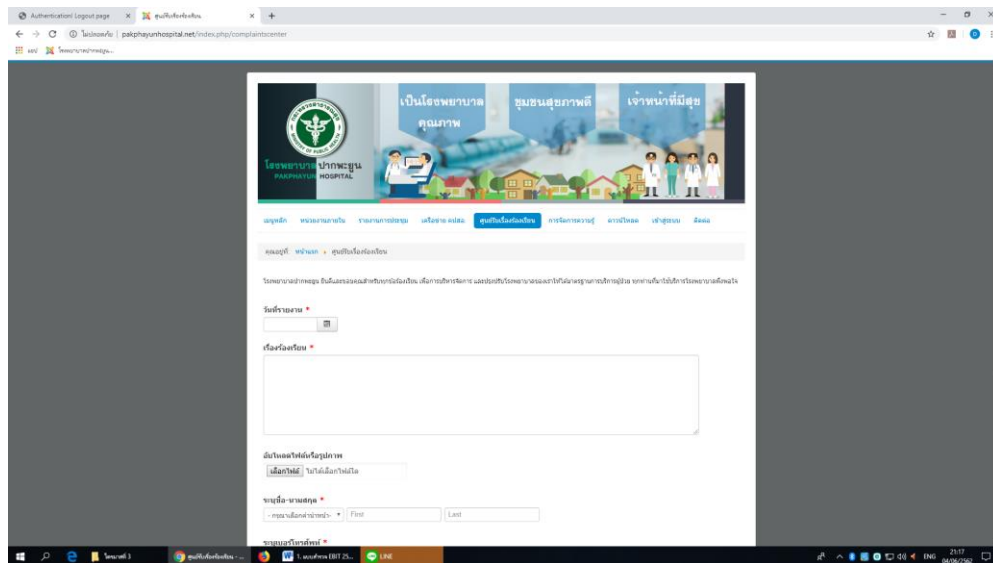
Authentication/ Logout page × ศูนย์รับเรื่องร้องเรียน × +

ไม่ปลอดภัย | pakphayunhospital.net/index.php/complaintscenter

แอป โรงพยาบาลปากพะยูน...

เป็นโรงพยาบาลคุณภาพ ชุมชนสุขภาพดี เจ้าหน้าที่มีสุข

โรงพยาบาลปากพะยูน PAKPHAYUN HOSPITAL

เมนูหลัก หน่วยงานภายใน รายงานการประชุม เครือข่าย อปสอ. ศูนย์รับเรื่องร้องเรียน การจัดการความรู้ ดาวน์โหลด เข้าสู่ระบบ ติดต่อ

คุณอยู่ที่: หน้าแรก » ศูนย์รับเรื่องร้องเรียน

โรงพยาบาลปากพะยูน ยินดีและน้อมรับทุกข้อร้องเรียน เพื่อการบริหารจัดการ และปรับปรุงโรงพยาบาลของเราให้ได้มาตรฐานการบริการผู้ป่วย ทุกท่านที่มารับบริการโรงพยาบาลพึงพอใจ

วันที่รายงาน *

เรื่องร้องเรียน *

อัปโหลดไฟล์หรือรูปภาพ

เลือกไฟล์ ไม่ได้เลือกไฟล์ใด

ระบุชื่อ-นามสกุล *

- กรุณาเลือกคำนำหน้า - First Last

ระบุเบอร์โทรศัพท์ *

โฟลเดอร์ 3 ศูนย์รับเรื่องร้องเรียน - ... 1. แบบฟอร์ม EBIT 25... LINE

ENG 21:17 04/06/2562